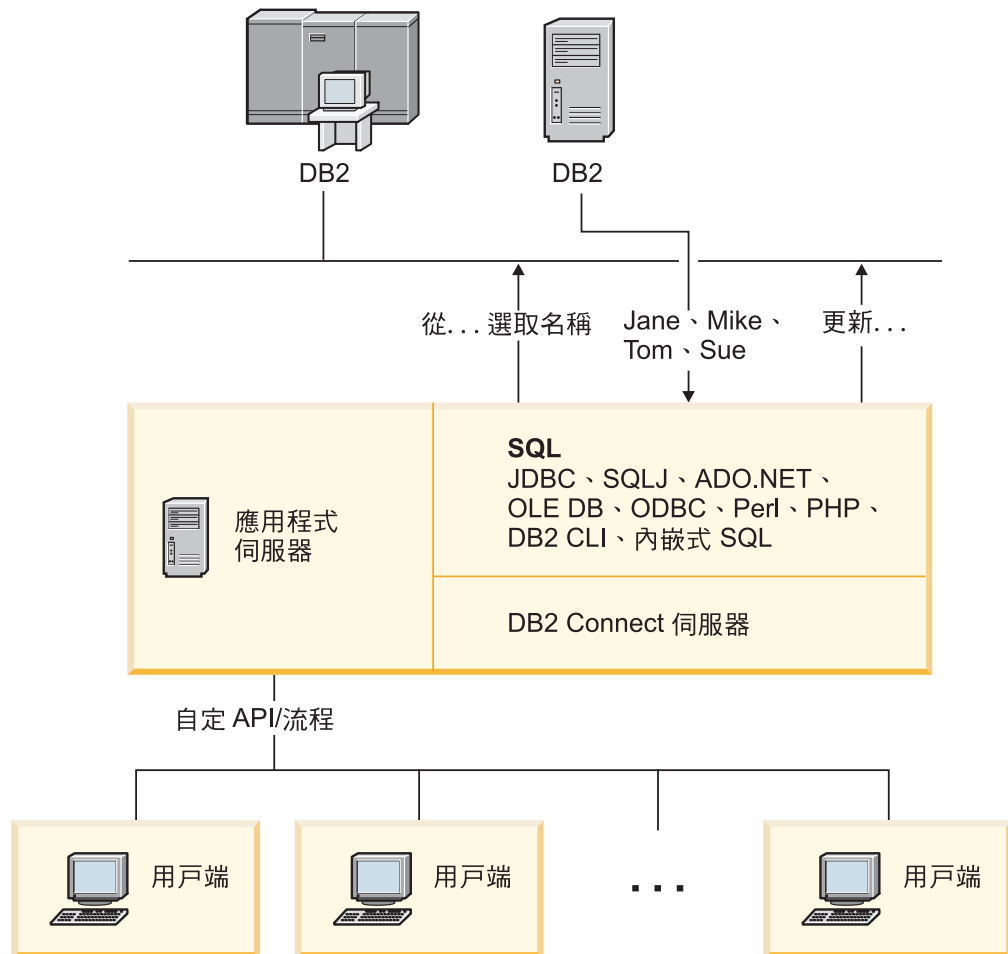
DB2

DB2

從. . . 選取名稱

Jane、Mike、Tom、Sue

更新. . .

應用程式伺服器

**SQL**
JDBC、SQLJ、ADO.NET、OLE DB、ODBC、Perl、PHP、DB2 CLI、內嵌式 SQL

DB2 Connect 伺服器

自定 API/流程

用戶端

用戶端

. . .

用戶端